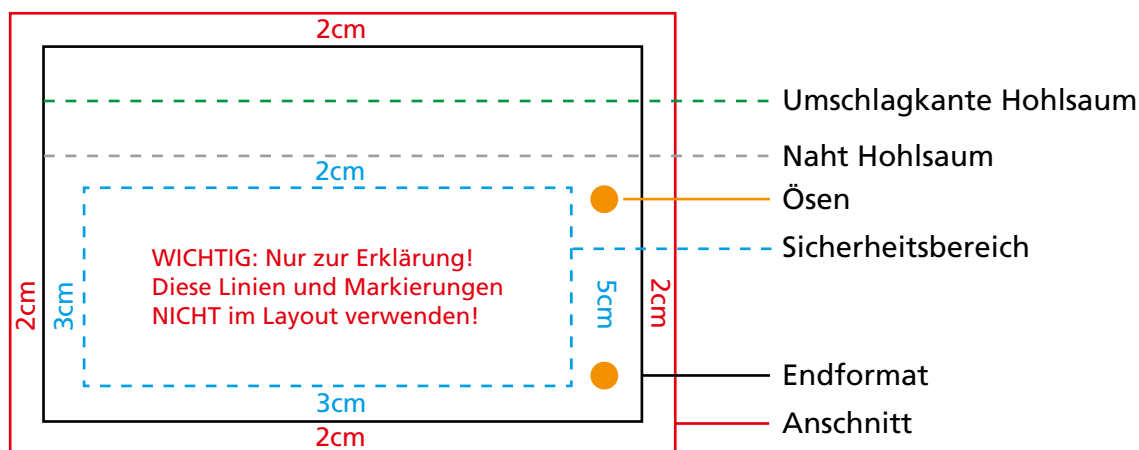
2cm

2cm

WICHTIG: Nur zur Erklärung!
Diese Linien und Markierungen
NICHT im Layout verwenden!

2cm

3cm

5cm

2cm

3cm

2cm

Umschlagkante Hohlsaum

Naht Hohlsaum

Ösen

Sicherheitsbereich

Endformat

Anschnitt